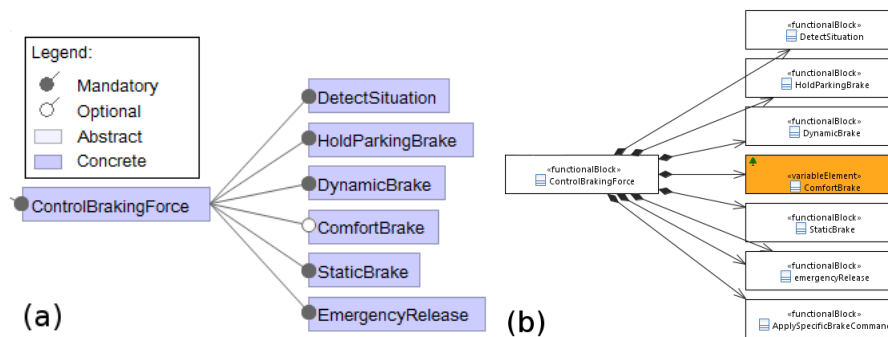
Legend:
Mandatory
Optional
Abstract
Concrete

ControlBrakingForce

DetectSituation
HoldParkingBrake
DynamicBrake
ComfortBrake
StaticBrake
EmergencyRelease

(a)

«functionalBlock»
ControlBrakingForce

«functionalBlock»
DetectSituation

«functionalBlock»
HoldParkingBrake

«functionalBlock»
DynamicBrake

«variableElement»
ComfortBrake

«functionalBlock»
StaticBrake

«functionalBlock»
emergencyRelease

«functionalBlock»
ApplySpecificBrakeCommand

(b)